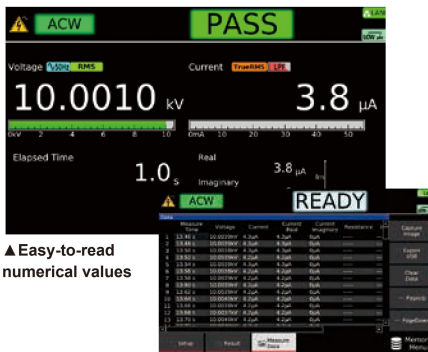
ACW
PASS
Voltage 50Hz RMS
Current TrueRMS LPF
10.0010 kV
3.8 μA
0kV 2 4 6 8 10
0mA 10 20 30 40 50
Elapsed Time
1.0 s
Real
3.8 μA
Imaginary
ACW
READY
▲Easy-to-read numerical values

| | Measure Time | Voltage | Current | Current Real | Current Imaginary | Resistance |
|---|---|---|---|---|---|---|
| 1 | 13.48 s | 10.0035kV | 4.2μA | 4.2μA | 0μA | ---- |
| 2 | 13.48 s | 10.0035kV | 4.2μA | 4.2μA | 0μA | ---- |
| 3 | 13.48 s | 10.0035kV | 4.2μA | 4.3μA | 0μA | ---- |
| 4 | 13.52 s | 10.0035kV | 4.2μA | 4.2μA | 0μA | ---- |
| 5 | 13.56 s | 10.0035kV | 4.2μA | 4.2μA | 0μA | ---- |
| 6 | 13.60 s | 10.0035kV | 4.2μA | 4.2μA | 0μA | ---- |
| 7 | 13.60 s | 10.0035kV | 4.2μA | 4.2μA | 0μA | ---- |
| 8 | 13.60 s | 10.0035kV | 4.2μA | 4.2μA | 0μA | ---- |
| 9 | 13.62 s | 10.0035kV | 4.2μA | 4.2μA | 0μA | ---- |
| 10 | 13.64 s | 10.0035kV | 4.2μA | 4.2μA | 0μA | ---- |
| 11 | 13.64 s | 10.0035kV | 4.2μA | 4.2μA | 0μA | ---- |
| 12 | 13.64 s | 10.0035kV | 4.2μA | 4.2μA | 0μA | ---- |
| 13 | 13.68 s | 10.0035kV | 4.2μA | 4.2μA | 0μA | ---- |
| 14 | 13.70 s | 10.0035kV | 4.2μA | 4.2μA | 0μA | ---- |

Capture Image
Export CSV
Clear Data
PageUp
PageDown
Setup
Result
Measure Data
Memory Menu